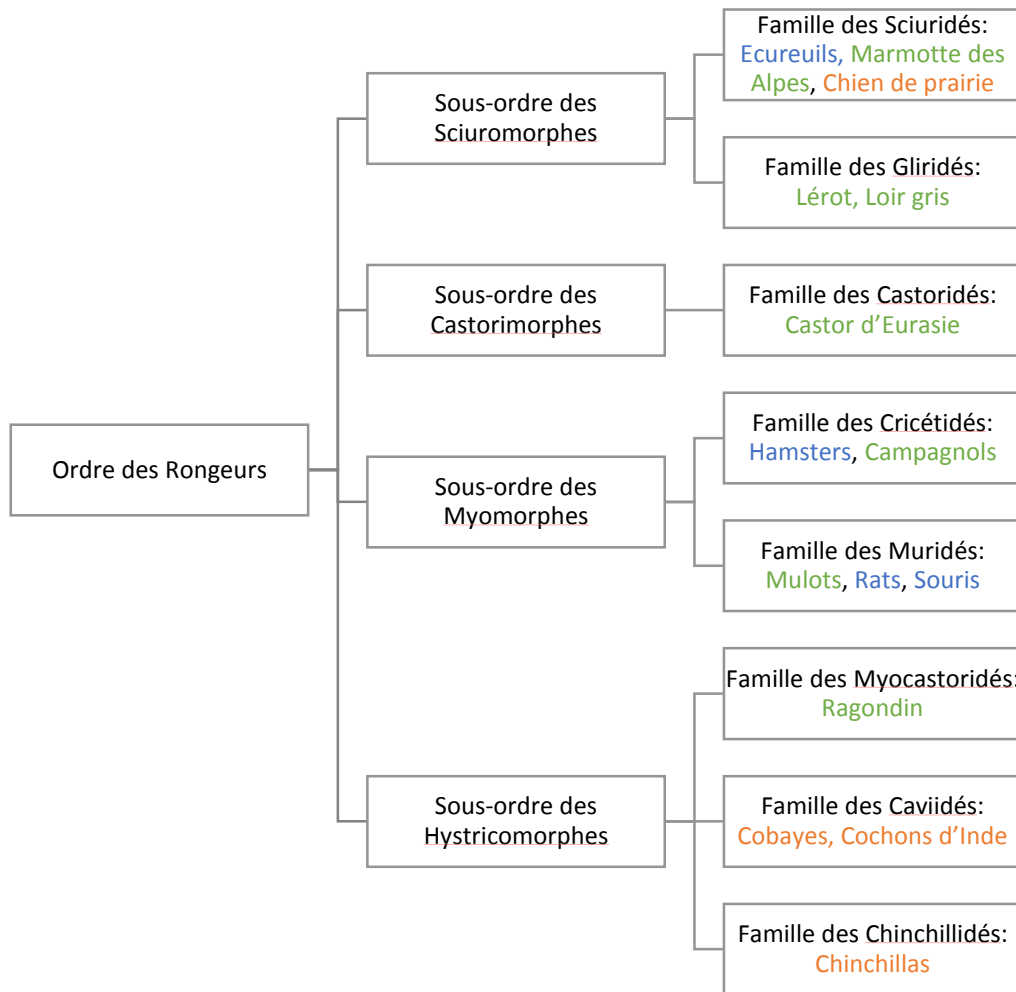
Ordre des Rongeurs

Sous-ordre des Sciuromorphes

Famille des Sciuridés: Ecureuils, Marmotte des Alpes, Chien de prairie

Famille des Gliridés: Lérot, Loir gris

Sous-ordre des Castorimorphes

Famille des Castoridés: Castor d'Eurasie

Sous-ordre des Myomorphes

Famille des Cricétidés: Hamsters, Campagnols

Famille des Muridés: Mulots, Rats, Souris

Sous-ordre des Hystricomorphes

Famille des Myocastoridés: Ragondin

Famille des Caviidés: Cobayes, Cochons d'Inde

Famille des Chinchillidés: Chinchillas